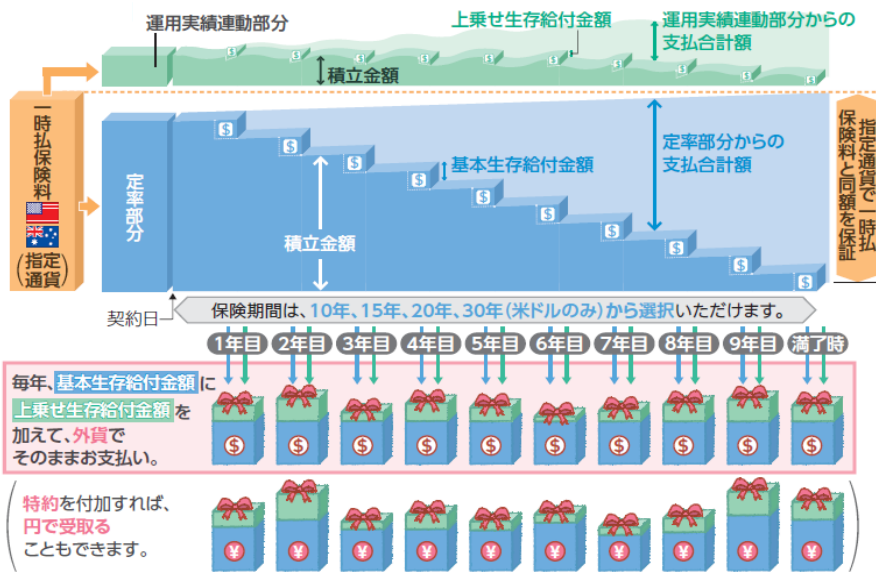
運用実績連動部分

上乗せ生存給付金額

運用実績連動部分からの支払合計額

積立金額

一時払保険料（指定通貨）

定率部分

基本生存給付金額

定率部分からの支払合計額

積立金額

指定通貨で一時払保険料と同額を保証

契約日

保険期間は、10年、15年、20年、30年（米ドルのみ）から選択いただけます。

1年目 2年目 3年目 4年目 5年目 6年目 7年目 8年目 9年目 満了時

毎年、基本生存給付金額に上乗せ生存給付金額を加えて、外貨でそのままお支払い。

特約を付加すれば、円で受取ることもできます。